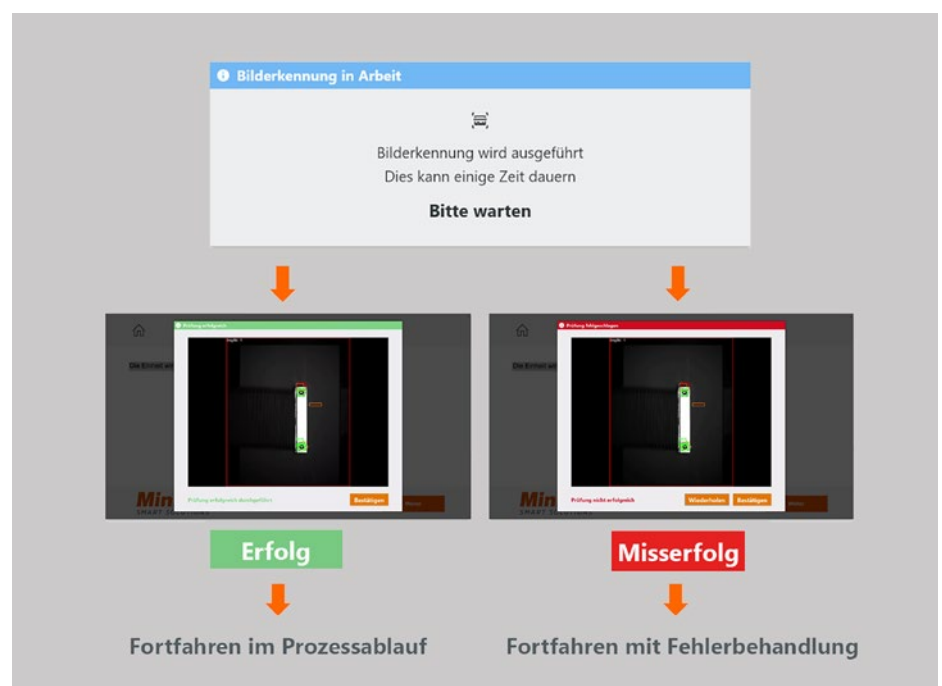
Bilderkennung in Arbeit

Bilderkennung wird ausgeführt
Dies kann einige Zeit dauern

Bitte warten

Prüfung erfolgreich

Prüfung erfolgreich durchgeführt

Bestätigen

Min

Prüfung fehlgeschlagen

Prüfung nicht erfolgreich

Wiederholen

Bestätigen

Min

Erfolg

Misserfolg

Fortfahren im Prozessablauf

Fortfahren mit Fehlerbehandlung